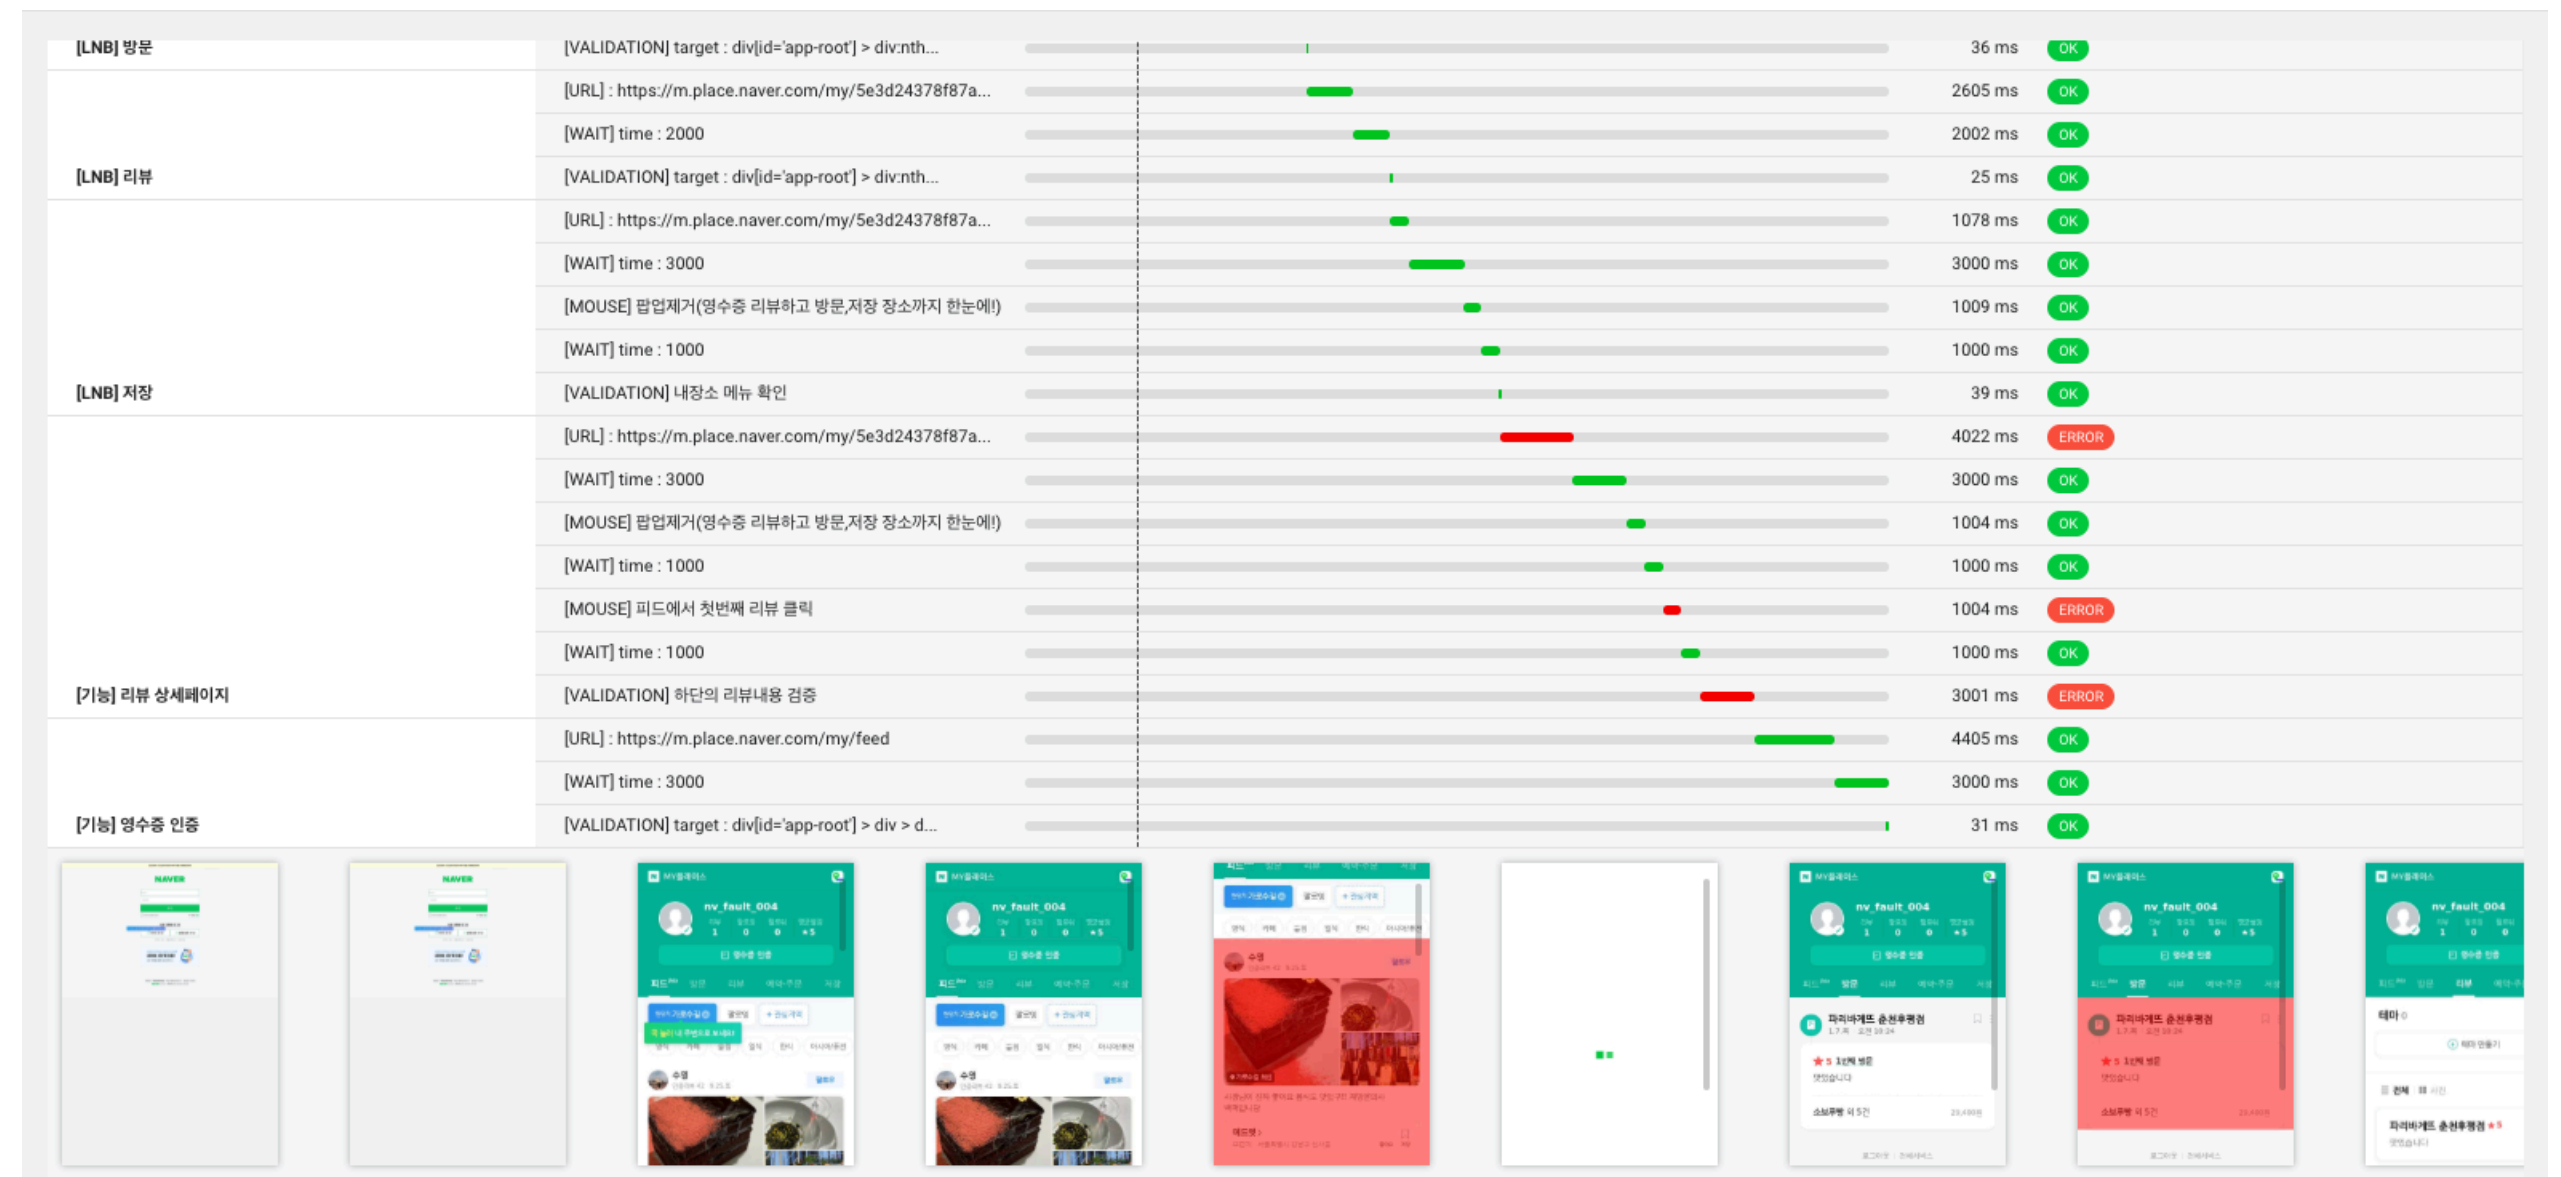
| | | | |
|---|---|---|---|
| [LNB] 방문 | [VALIDATION] target : div[id='app-root'] > div:nth... | 36 ms | OK |
| | [URL] : https://m.place.naver.com/my/5e3d24378f87a... | 2605 ms | OK |
| | [WAIT] time : 2000 | 2002 ms | OK |
| [LNB] 리뷰 | [VALIDATION] target : div[id='app-root'] > div:nth... | 25 ms | OK |
| | [URL] : https://m.place.naver.com/my/5e3d24378f87a... | 1078 ms | OK |
| | [WAIT] time : 3000 | 3000 ms | OK |
| | [MOUSE] 팝업제거(영수증 리뷰하고 방문,저장 장소까지 한눈에!) | 1009 ms | OK |
| | [WAIT] time : 1000 | 1000 ms | OK |
| [LNB] 저장 | [VALIDATION] 내장소 메뉴 확인 | 39 ms | OK |
| | [URL] : https://m.place.naver.com/my/5e3d24378f87a... | 4022 ms | ERROR |
| | [WAIT] time : 3000 | 3000 ms | OK |
| | [MOUSE] 팝업제거(영수증 리뷰하고 방문,저장 장소까지 한눈에!) | 1004 ms | OK |
| | [WAIT] time : 1000 | 1000 ms | OK |
| | [MOUSE] 피드에서 첫번째 리뷰 클릭 | 1004 ms | ERROR |
| | [WAIT] time : 1000 | 1000 ms | OK |
| [기능] 리뷰 상세페이지 | [VALIDATION] 하단의 리뷰내용 검증 | 3001 ms | ERROR |
| | [URL] : https://m.place.naver.com/my/feed | 4405 ms | OK |
| | [WAIT] time : 3000 | 3000 ms | OK |
| [기능] 영수증 인증 | [VALIDATION] target : div[id='app-root'] > div > d... | 31 ms | OK |

NAVER
NAVER
MY플레이스 nv_fault_004
MY플레이스 nv_fault_004
MY플레이스 nv_fault_004 파리바게뜨 춘천후평점
MY플레이스 nv_fault_004 파리바게뜨 춘천후평점
MY플레이스 nv_fault_004 파리바게뜨 춘천후평점